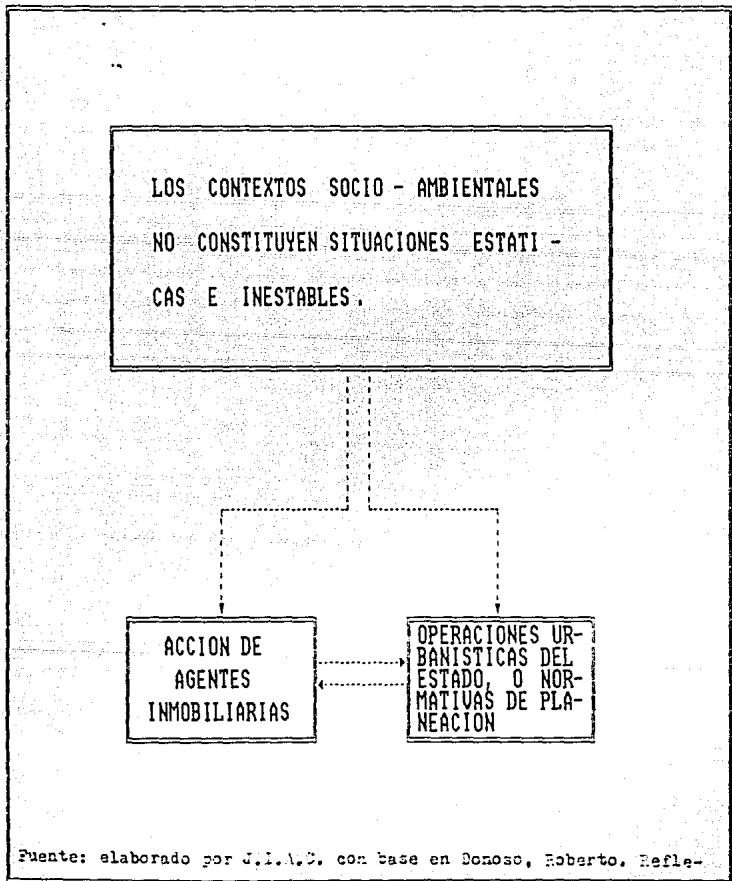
LOS CONTEXTOS SOCIO - AMBIENTALES NO CONSTITUYEN SITUACIONES ESTATICAS E INESTABLES.

ACCION DE AGENTES INMOBILIARIAS

OPERACIONES URBANISTICAS DEL ESTADO, O NORMATIVAS DE PLANEACION

Fuente: elaborado por J.I.A.C. con base en Donoso, Roberto. Refle-